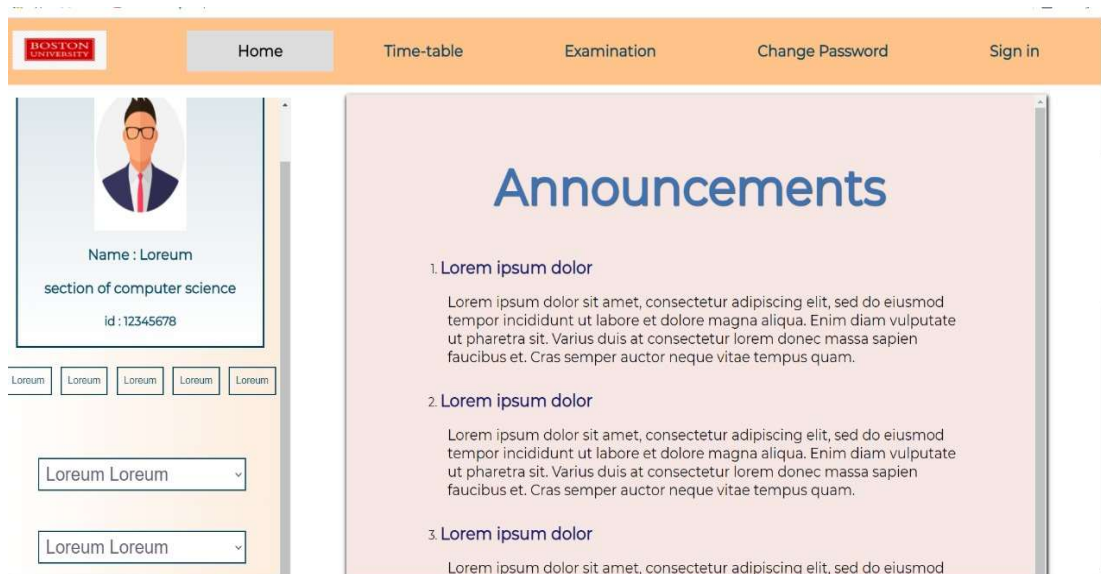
BOSTON UNIVERSITY

Home Time-table Examination Change Password Sign in

Name : Loreum

section of computer science

id : 12345678

Loreum Loreum Loreum Loreum Loreum

Loreum Loreum

Loreum Loreum

Announcements

1. Lorem ipsum dolor

Lorem ipsum dolor sit amet, consectetur adipiscing elit, sed do eiusmod tempor incididunt ut labore et dolore magna aliqua. Enim diam vulputate ut pharetra sit. Varius duis at consectetur lorem donec massa sapien faucibus et. Cras semper auctor neque vitae tempus quam.

2. Lorem ipsum dolor

Lorem ipsum dolor sit amet, consectetur adipiscing elit, sed do eiusmod tempor incididunt ut labore et dolore magna aliqua. Enim diam vulputate ut pharetra sit. Varius duis at consectetur lorem donec massa sapien faucibus et. Cras semper auctor neque vitae tempus quam.

3. Lorem ipsum dolor

Lorem ipsum dolor sit amet, consectetur adipiscing elit, sed do eiusmod